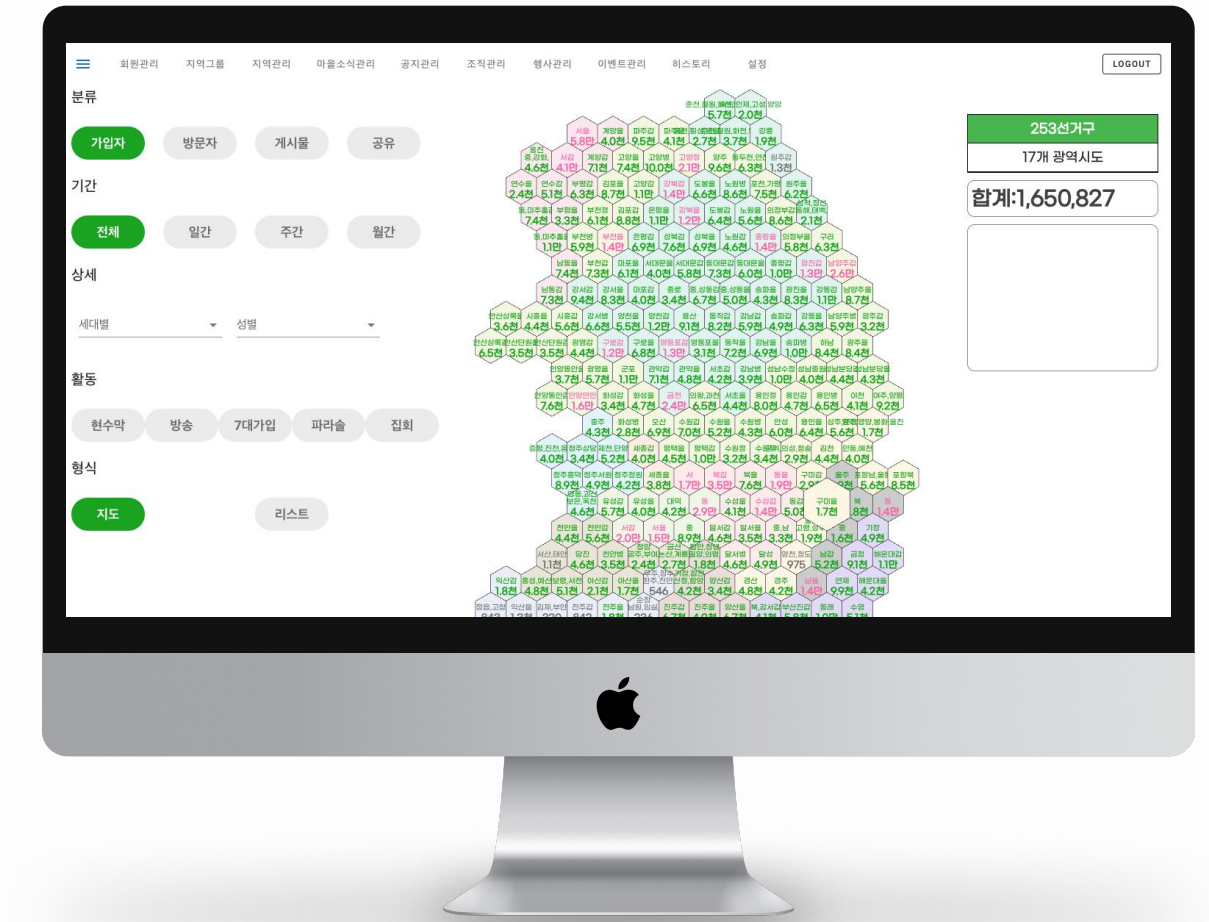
회원관리 지역그룹 지역관리 마을소식관리 공지관리 조직관리 행사관리 이벤트관리 히스토리 설정

LOGOUT

분류

가입자 방문자 게시물 공유

기간

전체 일간 주간 월간

상세

세대별 성별

활동

현수막 방송 7대가입 파라솔 집회

형식

지도 리스트

253선거구

17개 광역시도

합계:1,650,827